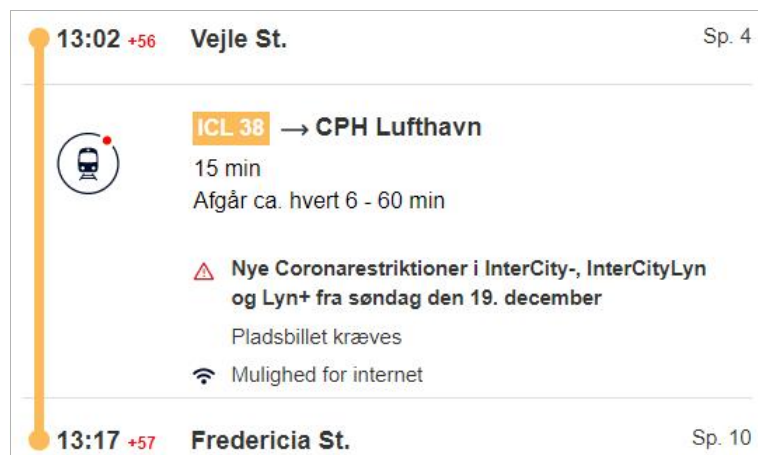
13:02 +56 Vejle St. Sp. 4

ICL 38 → CPH Lufthavn

15 min

Afgår ca. hvert 6 - 60 min

Nye Coronarestriktioner i InterCity-, InterCityLyn og Lyn+ fra søndag den 19. december

Pladsbillet kræves

Mulighed for internet

13:17 +57 Fredericia St. Sp. 10